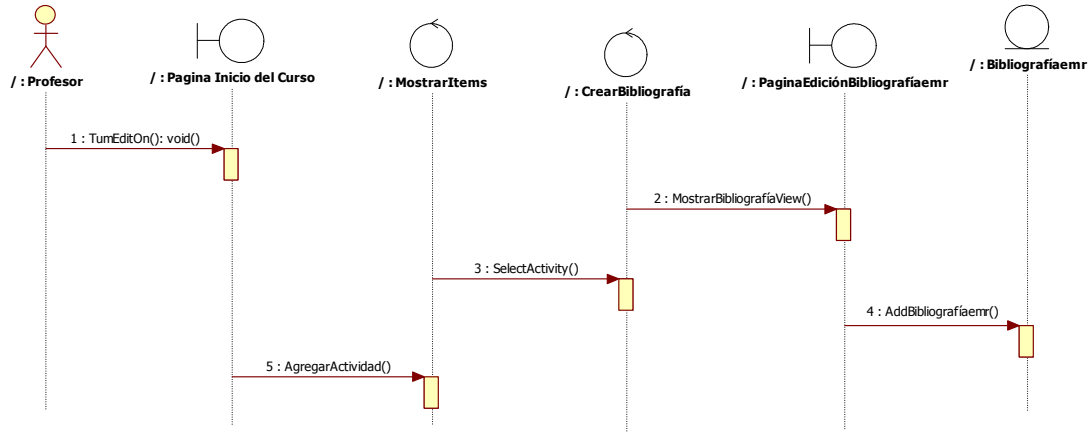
/ : Profesor

/ : Pagina Inicio del Curso

/ : MostrarItems

/ : CrearBibliografía

/ : PaginaEdiciónBibliografíaemr

/ : Bibliografíaemr

1 : TurnEditOn(): void()

2 : MostrarBibliografíaView()

3 : SelectActivity()

4 : AddBibliografíaemr()

5 : AgregarActividad()